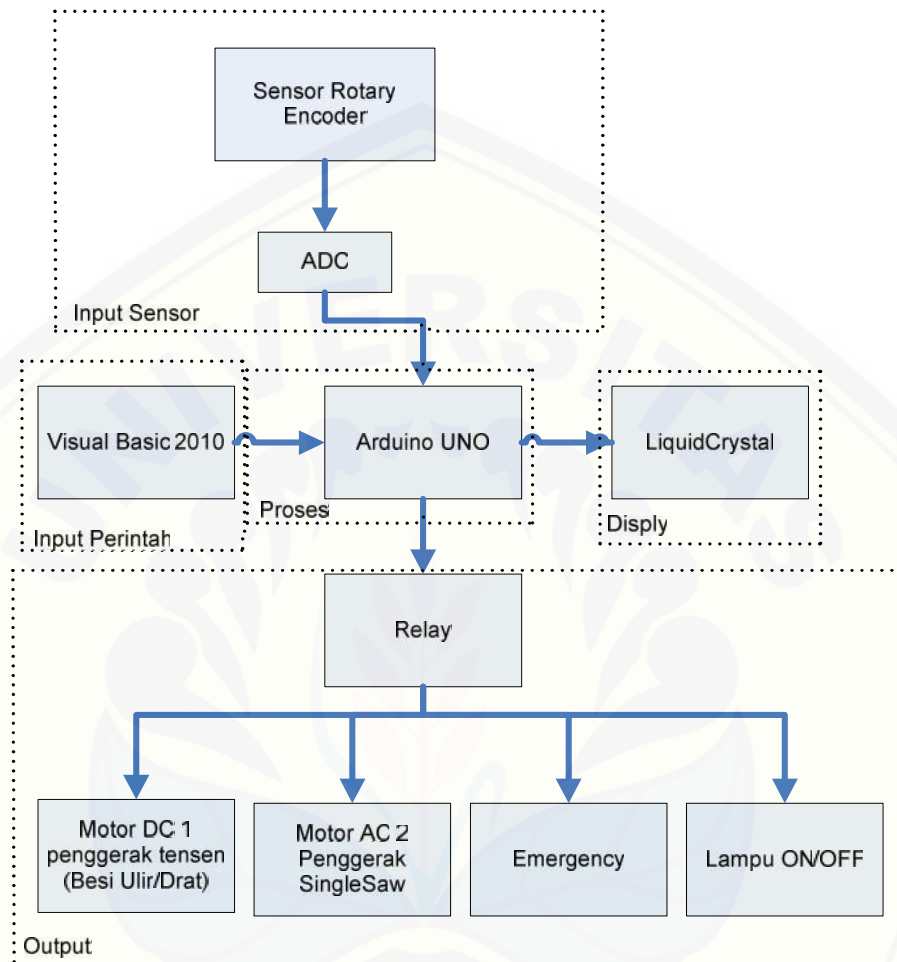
Sensor Rotary Encoder

ADC

Input Sensor

Visual Basic 2010

Arduino UNO

LiquidCrystal

Proses

Input Perintah

Disply

Relay

Motor DC 1 penggerak tensen (Besi Ulir/Drat)

Motor AC 2 Penggerak SingleSaw

Emergency

Lampu ON/OFF

Output